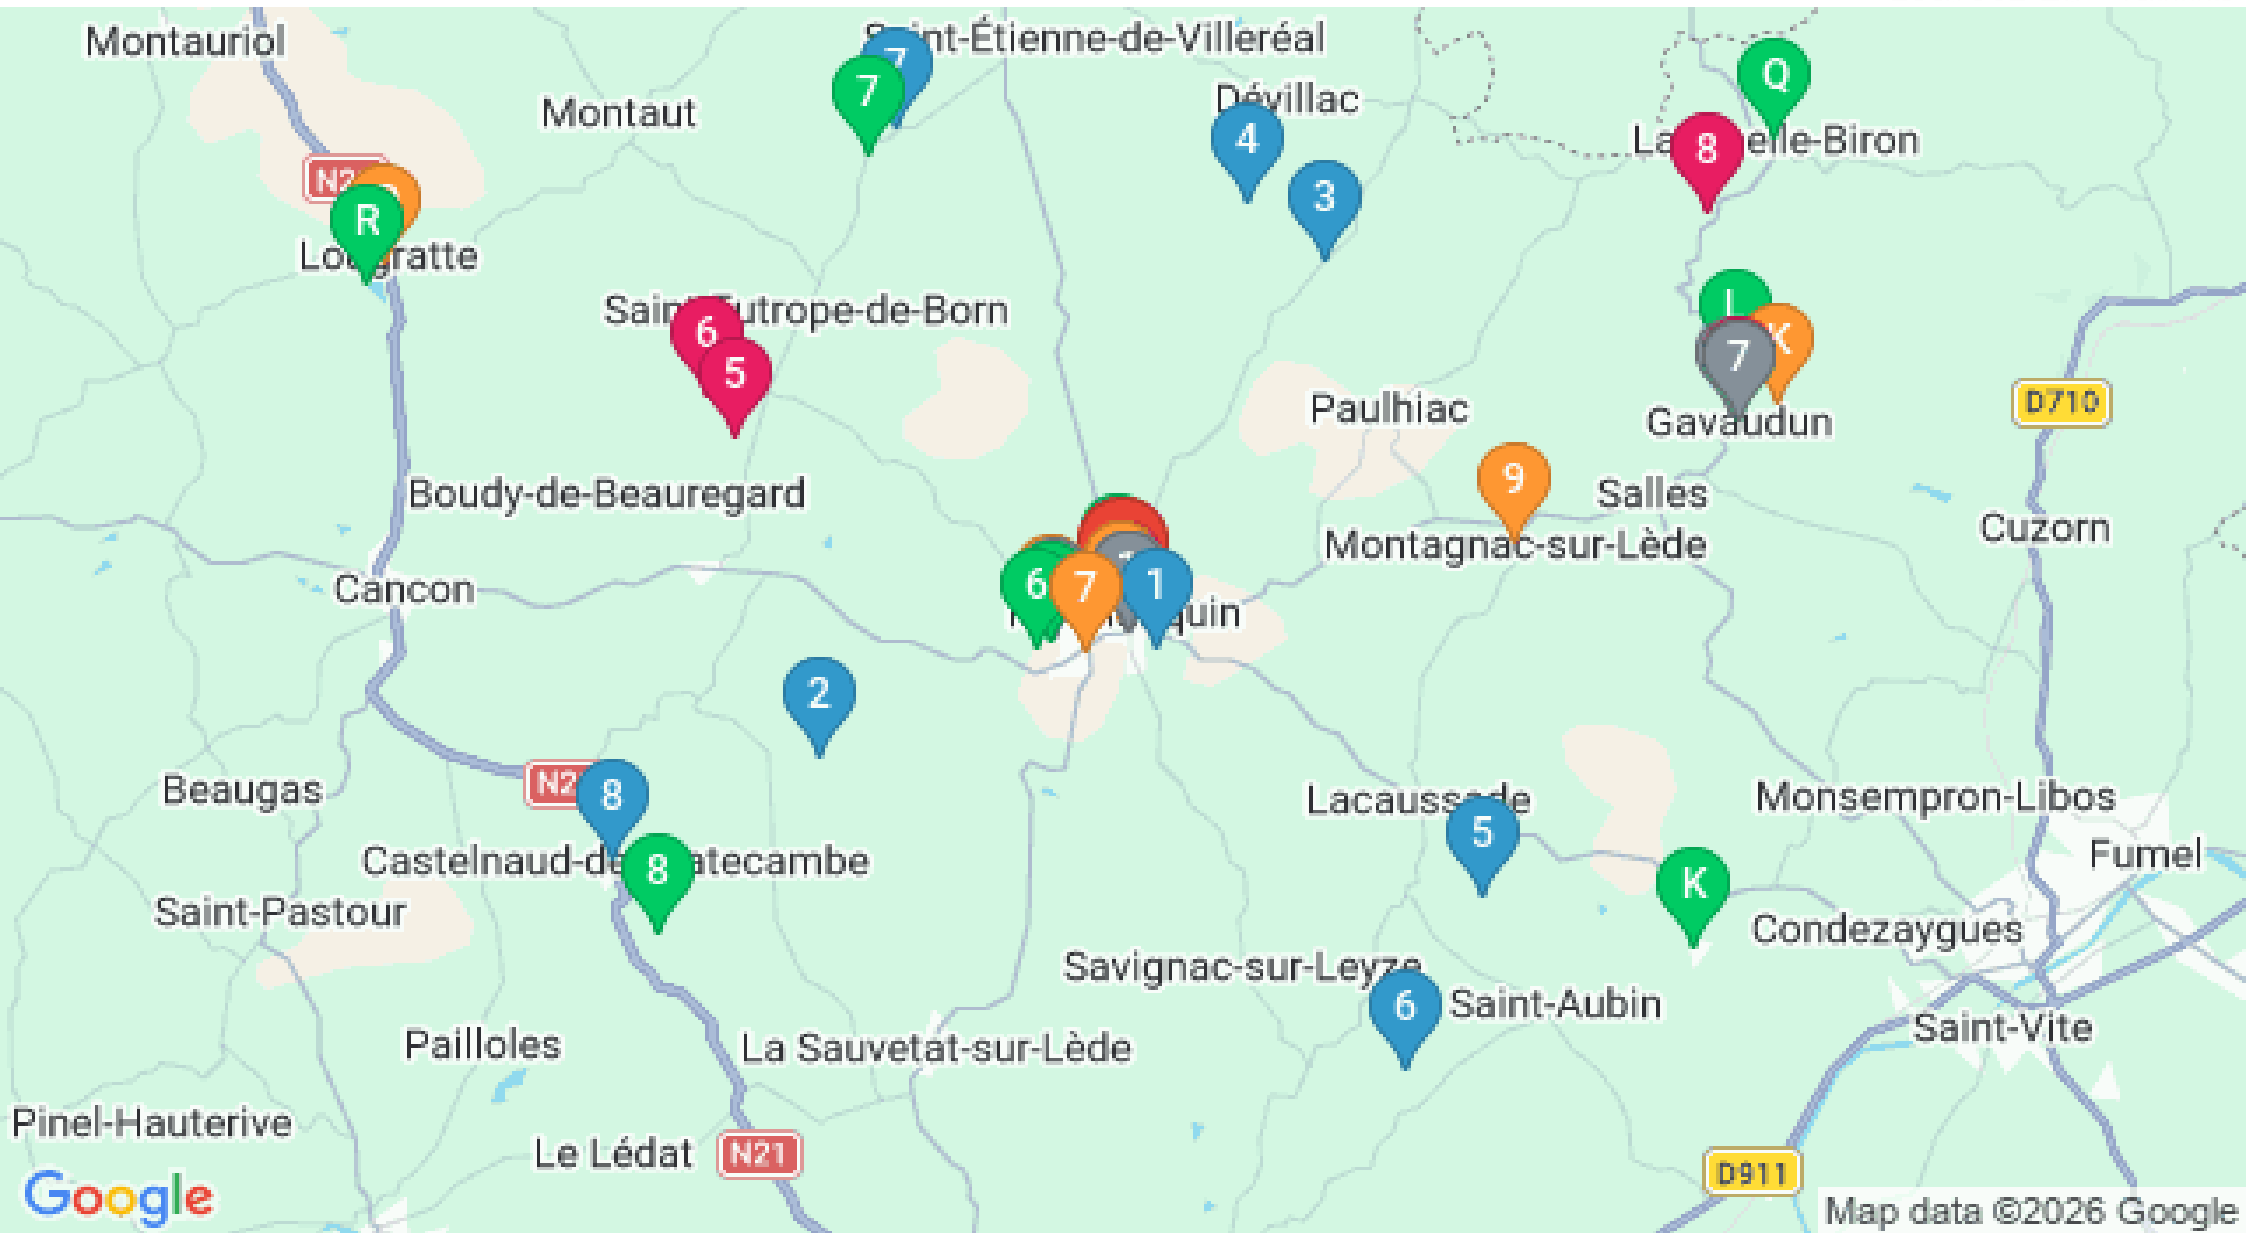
Montauriol
Saint-Étienne-de-Villeréal
Montaut
7
7
Dévillac
4
3
Q
La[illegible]elle-Biron
8
N2
R
Lo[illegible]gratte
Sain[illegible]utrope-de-Born
6
5
L
K
7
Paulhiac
Gavaudun
D710
9
Salles
Boudy-de-Beauregard
Montagnac-sur-Lède
Cuzorn
Cancon
6
7
1
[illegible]quin
2
N2
8
Beaugas
Lacauss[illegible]de
Monsempron-Libos
5
Castelnaud-de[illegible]atecambe
8
Fumel
K
Saint-Pastour
Condezaygues
Savignac-sur-Leyze
6
Saint-Aubin
Saint-Vite
Pailloles
La Sauvetat-sur-Lède
Pinel-Hauterive
Le Lédat
N21
D911
Google
Map data ©2026 Google